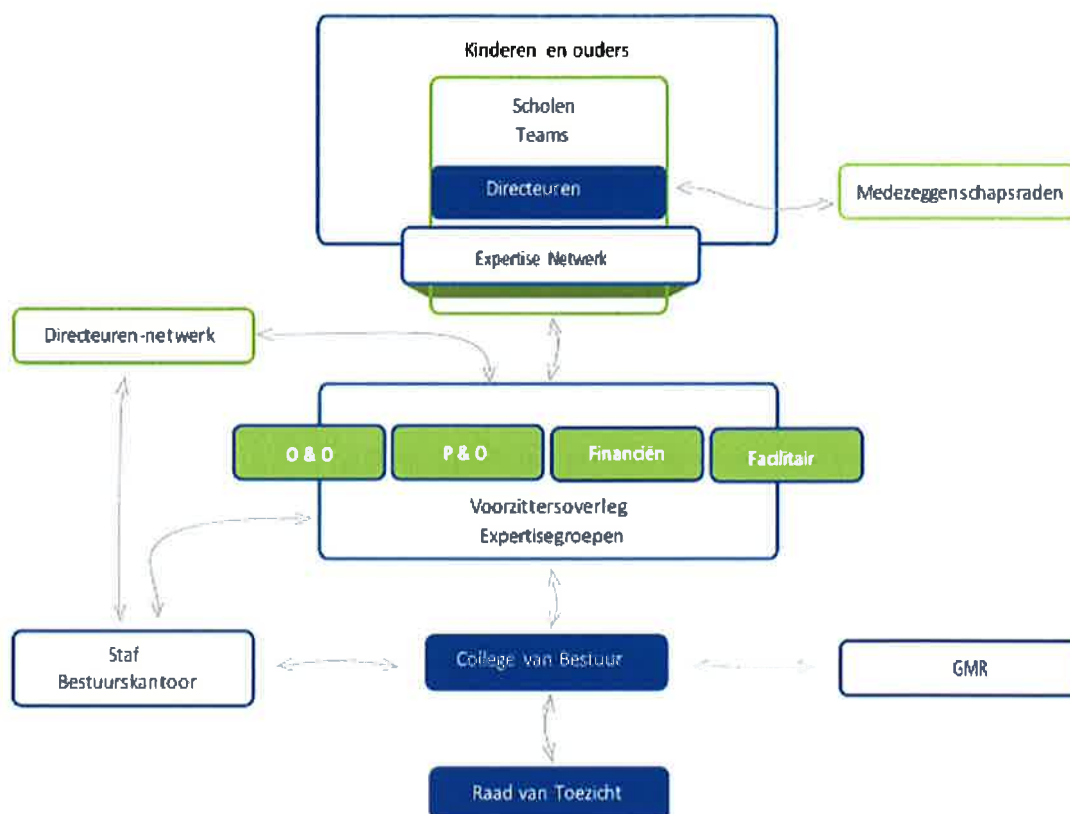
Kinderen en ouders

Scholen
Teams

Directeuren

Medezeggenschapsraden

Expertise Netwerk

Directeuren-netwerk

O & O

P & O

Financiën

Facilitair

Voorzittersoverleg
Expertisegroepen

Staf
Bestuurskantoor

College van Bestuur

GMR

Raad van Toezicht